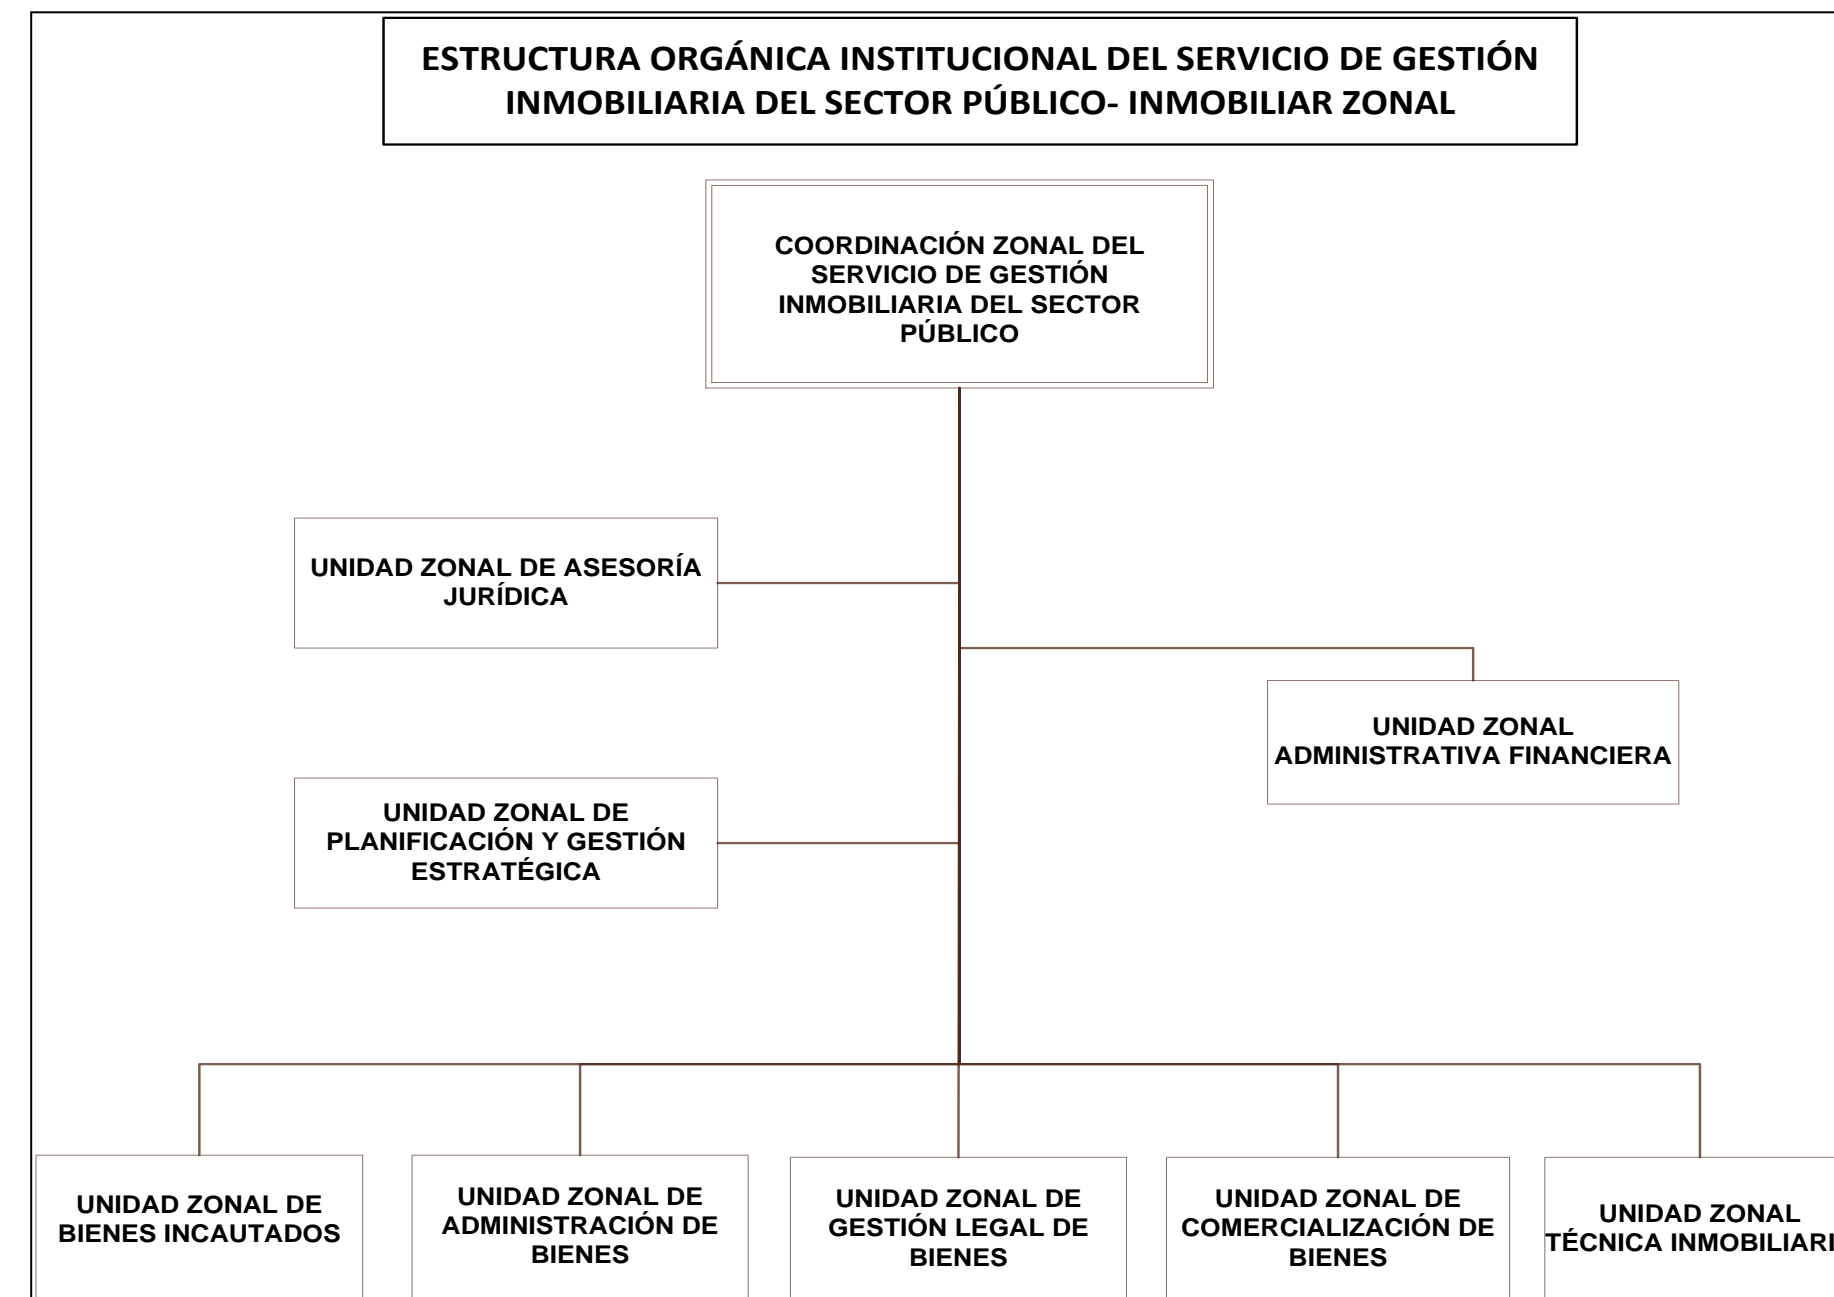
ESTRUCTURA ORGÁNICA INSTITUCIONAL DEL SERVICIO DE GESTIÓN INMOBILIARIA DEL SECTOR PÚBLICO- INMOBILIAR ZONAL

COORDINACIÓN ZONAL DEL SERVICIO DE GESTIÓN INMOBILIARIA DEL SECTOR PÚBLICO

UNIDAD ZONAL DE ASESORÍA JURÍDICA

UNIDAD ZONAL ADMINISTRATIVA FINANCIERA

UNIDAD ZONAL DE PLANIFICACIÓN Y GESTIÓN ESTRATÉGICA

UNIDAD ZONAL DE BIENES INCAUTADOS

UNIDAD ZONAL DE ADMINISTRACIÓN DE BIENES

UNIDAD ZONAL DE GESTIÓN LEGAL DE BIENES

UNIDAD ZONAL DE COMERCIALIZACIÓN DE BIENES

UNIDAD ZONAL TÉCNICA INMOBILIARI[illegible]